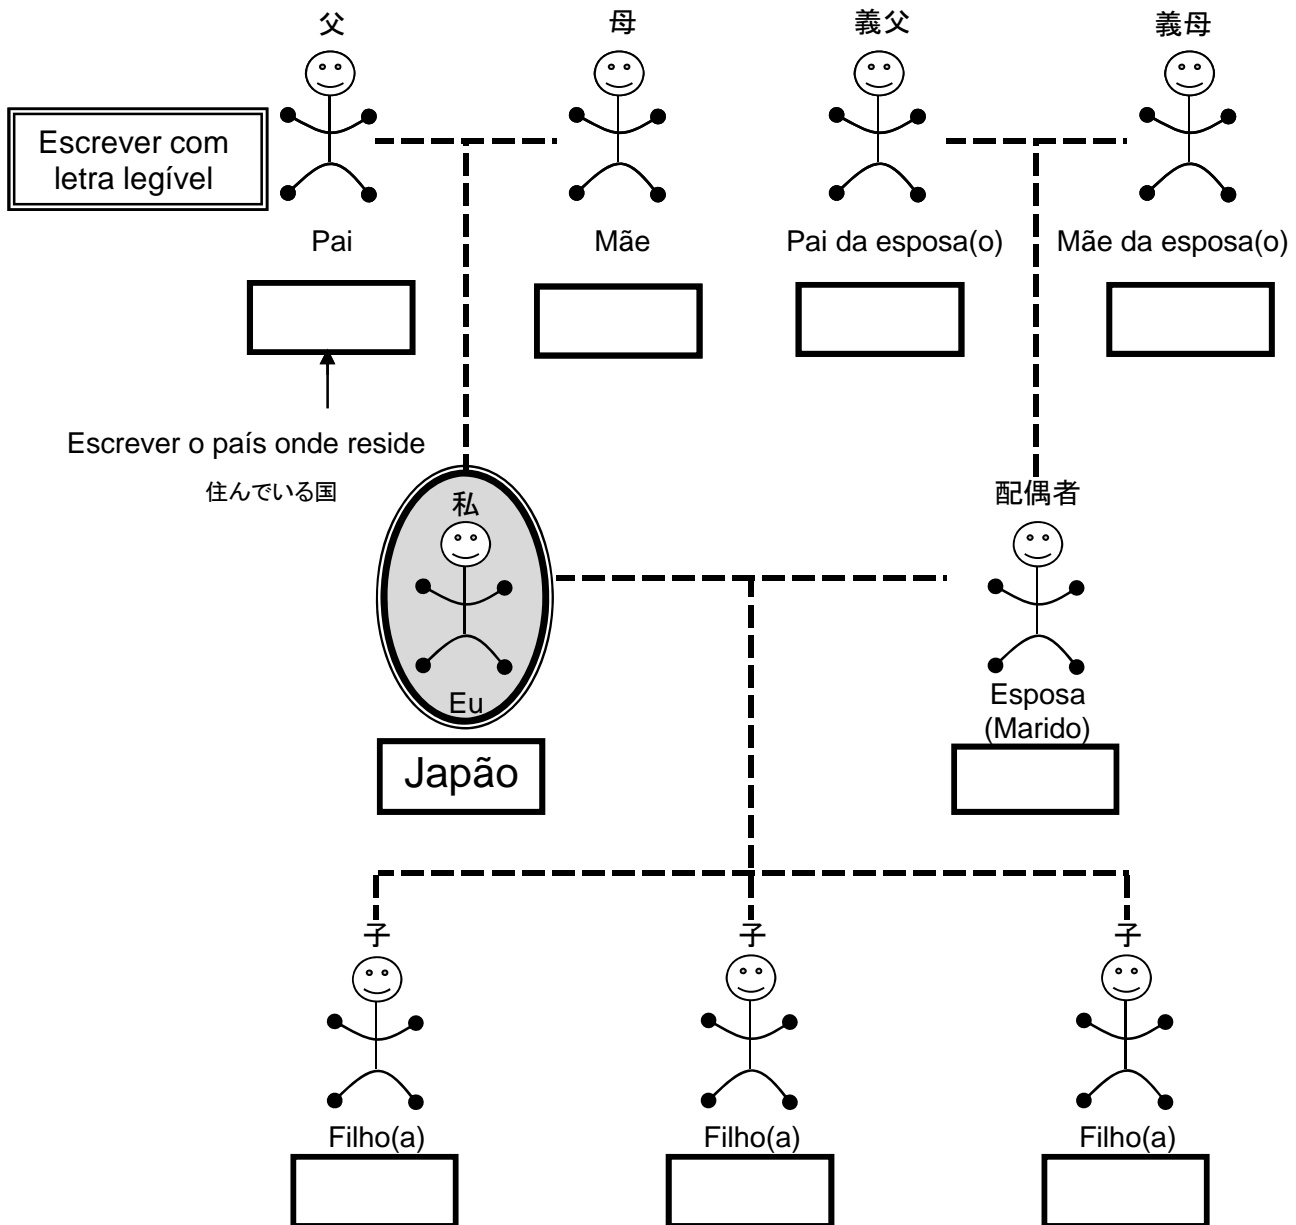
父

母

義父

義母

Escrever com letra legível

Pai

Mãe

Pai da esposa(o)

Mãe da esposa(o)

Escrever o país onde reside

住んでいる国

私

Eu

Japão

配偶者

Esposa (Marido)

子

子

子

Filho(a)

Filho(a)

Filho(a)